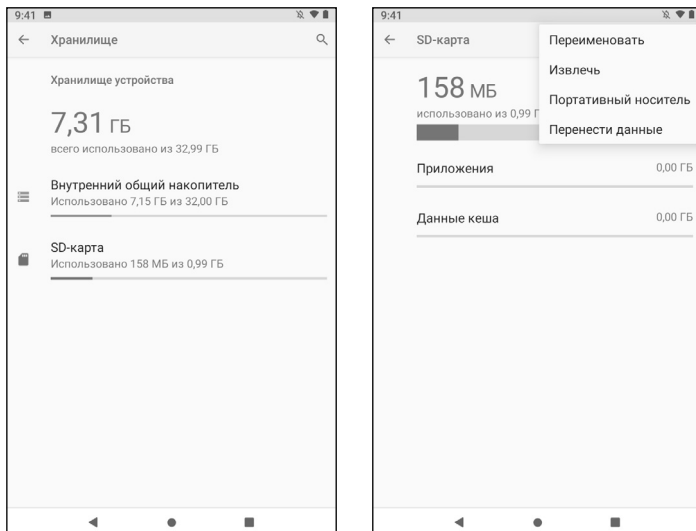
9:41

Хранилище

Хранилище устройства

7,31 ГБ

всего использовано из 32,99 ГБ

Внутренний общий накопитель
Использовано 7,15 ГБ из 32,00 ГБ

SD-карта
Использовано 158 МБ из 0,99 ГБ

9:41

SD-карта

Переименовать
Извлечь
Портативный носитель
Перенести данные

158 МБ
использовано из 0,99 Г

Приложения 0,00 ГБ

Данные кеша 0,00 ГБ